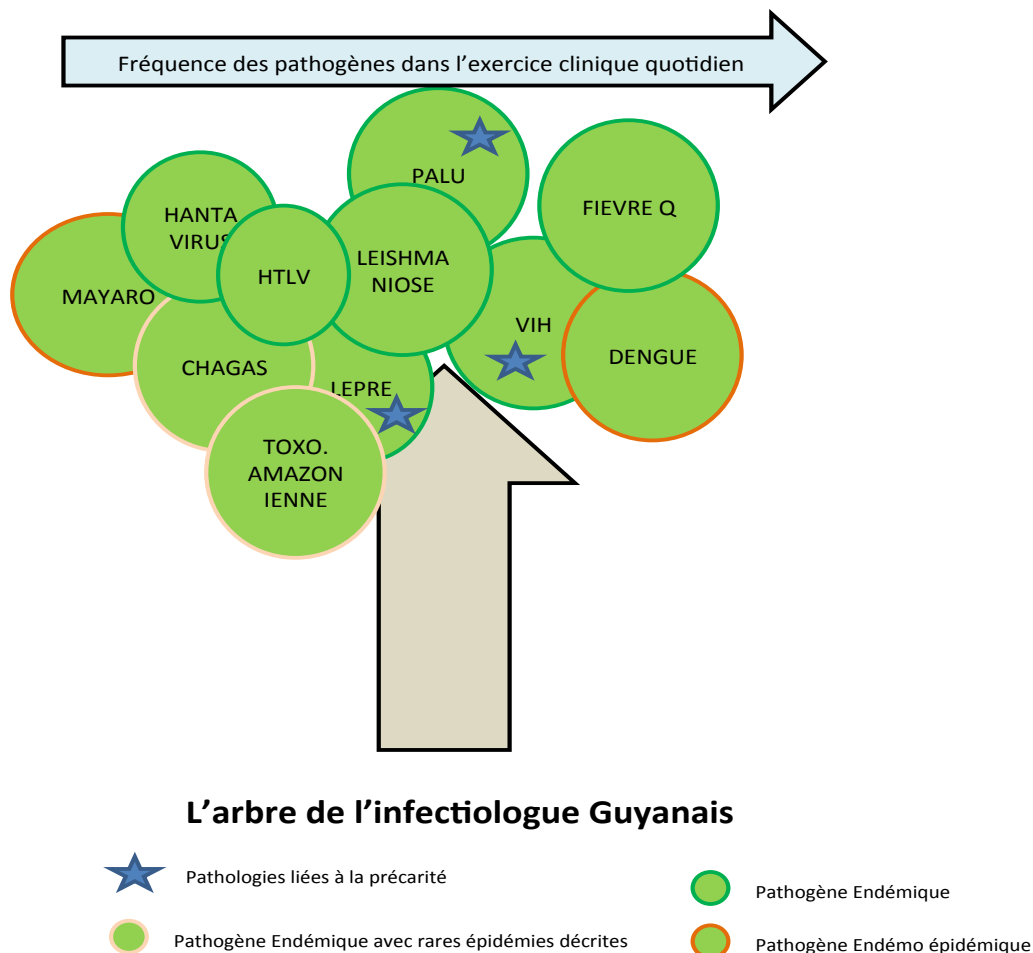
Fréquence des pathogènes dans l'exercice clinique quotidien

PALU

FIEVRE Q

HANTA VIRUS

HTLV

LEISHMA NIOSE

MAYARO

VIH

DENGUE

CHAGAS

LEPRE

TOXO. AMAZON IENNE

L'arbre de l'infectiologue Guyanais

Pathologies liées à la précarité

Pathogène Endémique

Pathogène Endémique avec rares épidémies décrites

Pathogène Endémo épidémique